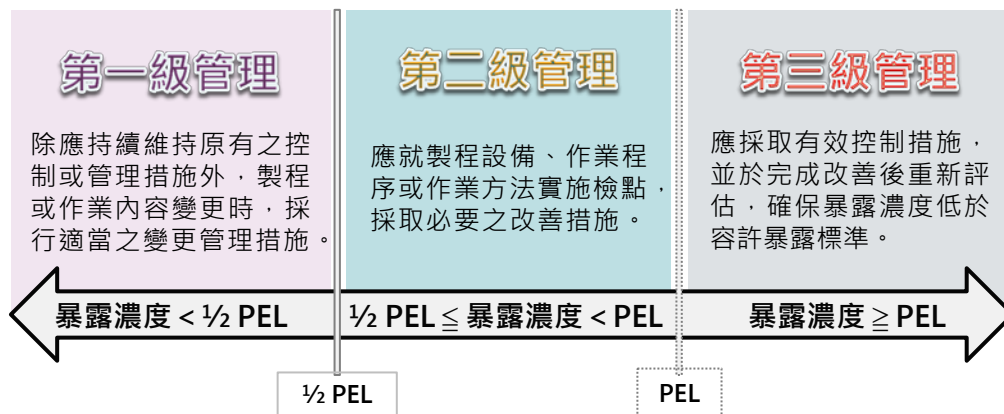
第一級管理

除應持續維持原有之控制或管理措施外，製程或作業內容變更時，採行適當之變更管理措施。

第二級管理

應就製程設備、作業程序或作業方法實施檢點，採取必要之改善措施。

第三級管理

應採取有效控制措施，並於完成改善後重新評估，確保暴露濃度低於容許暴露標準。

暴露濃度 < ½ PEL

½ PEL ≦ 暴露濃度 < PEL

暴露濃度 ≧ PEL

½ PEL

PEL